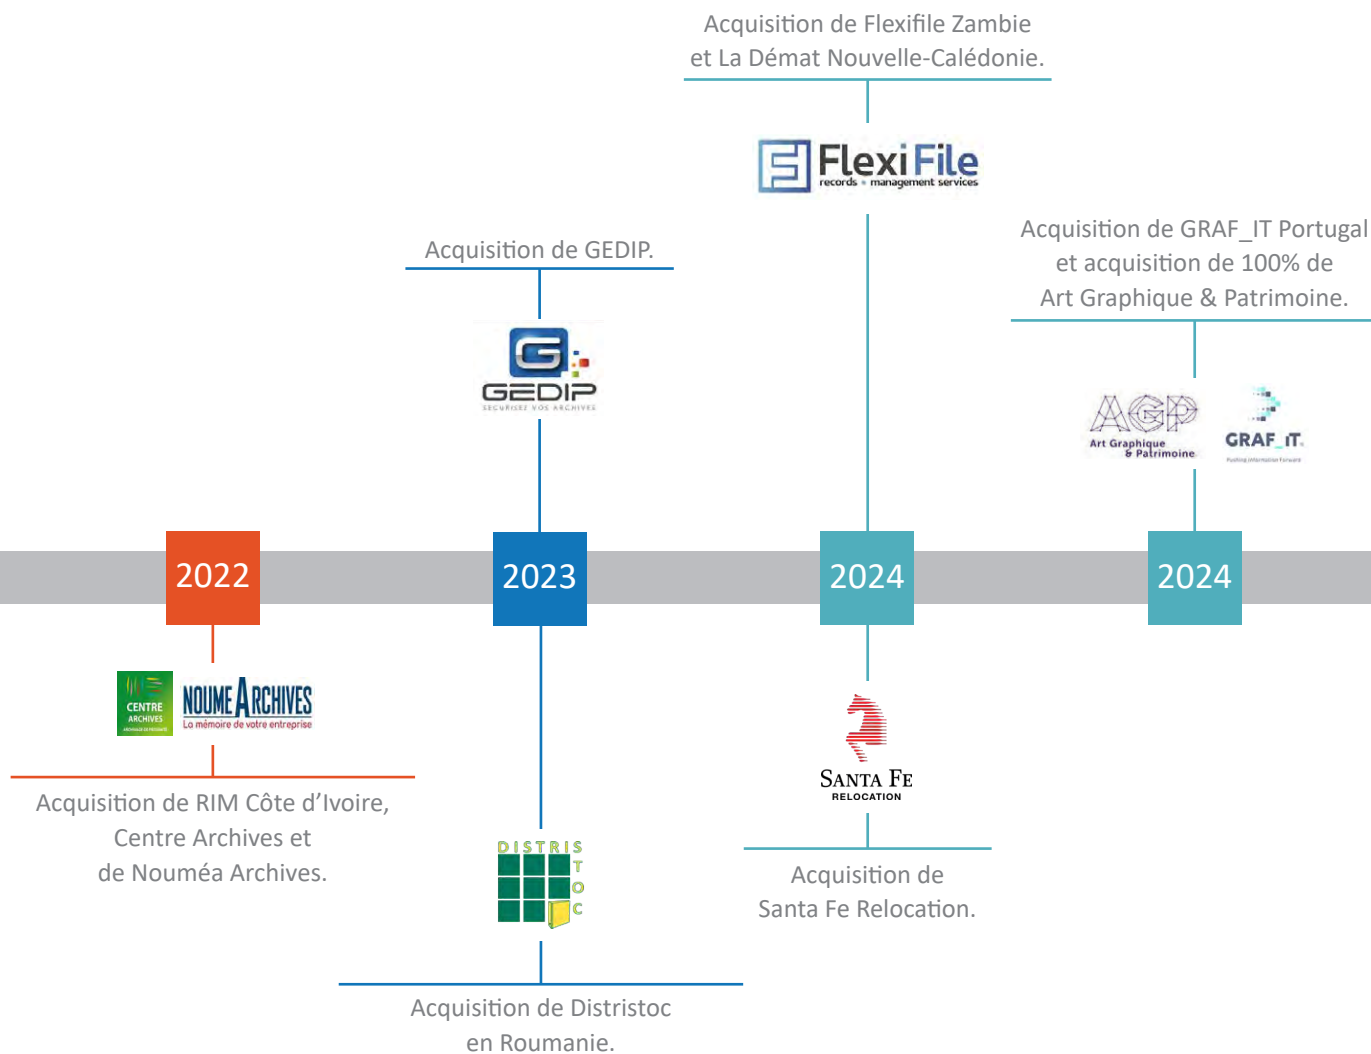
Acquisition de Flexifile Zambie et La Démat Nouvelle-Calédonie.

FlexiFile
records • management services

Acquisition de GEDIP.

GEDIP
SECURISEZ VOS ARCHIVES

Acquisition de GRAF_IT Portugal et acquisition de 100% de Art Graphique & Patrimoine.

AGP
Art Graphique & Patrimoine

GRAF_IT
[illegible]

2022

2023

2024

2024

CENTRE ARCHIVES

NOUME ARCHIVES
La mémoire de votre entreprise

Acquisition de RIM Côte d'Ivoire, Centre Archives et de Nouméa Archives.

SANTA FE
RELOCATION

DISTRISTOC

Acquisition de Santa Fe Relocation.

Acquisition de Distristoc en Roumanie.